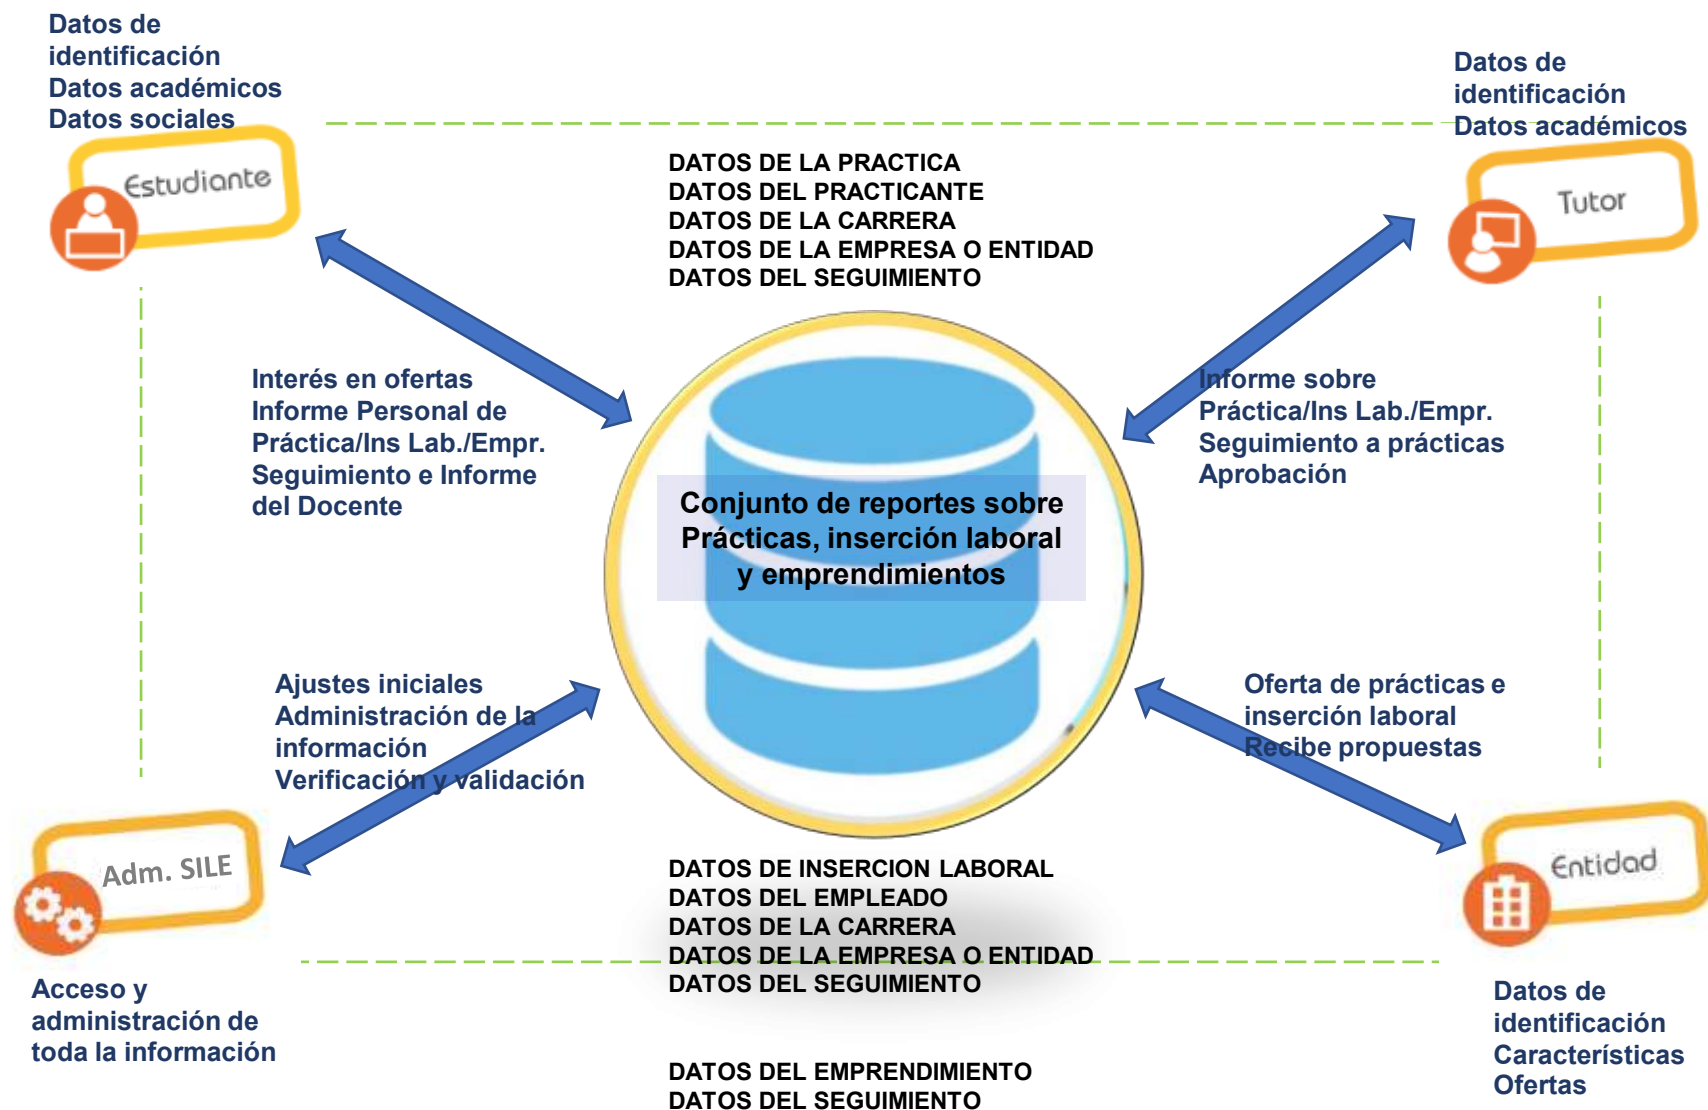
Datos de identificación
Datos académicos
Datos sociales

Estudiante

Datos de identificación
Datos académicos

Tutor

DATOS DE LA PRACTICA
DATOS DEL PRACTICANTE
DATOS DE LA CARRERA
DATOS DE LA EMPRESA O ENTIDAD
DATOS DEL SEGUIMIENTO

Interés en ofertas
Informe Personal de Práctica/Ins Lab./Empr.
Seguimiento e Informe del Docente

Informe sobre Práctica/Ins Lab./Empr.
Seguimiento a prácticas
Aprobación

Conjunto de reportes sobre Prácticas, inserción laboral y emprendimientos

Ajustes iniciales
Administración de la información
Verificación y validación

Oferta de prácticas e inserción laboral
Recibe propuestas

Adm. SILE

Entidad

DATOS DE INSERCION LABORAL
DATOS DEL EMPLEADO
DATOS DE LA CARRERA
DATOS DE LA EMPRESA O ENTIDAD
DATOS DEL SEGUIMIENTO

Acceso y administración de toda la información

Datos de identificación
Características
Ofertas

DATOS DEL EMPRENDIMIENTO
DATOS DEL SEGUIMIENTO